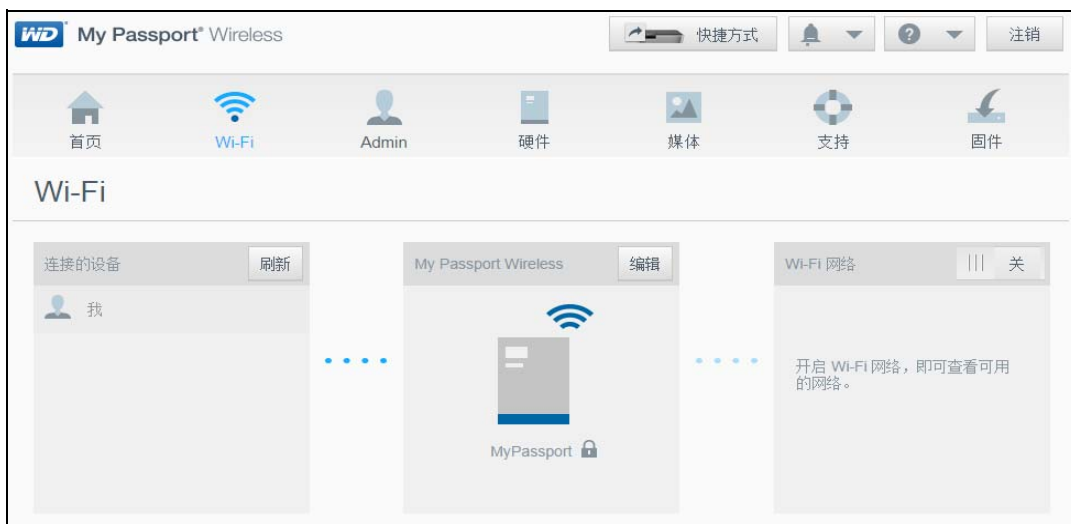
WD My Passport® Wireless

快捷方式

注销

首页

Wi-Fi

Admin

硬件

媒体

支持

固件

Wi-Fi

连接的设备

刷新

我

My Passport Wireless

编辑

MyPassport

Wi-Fi 网络

|||

关

开启 Wi-Fi 网络，即可查看可用的网络。